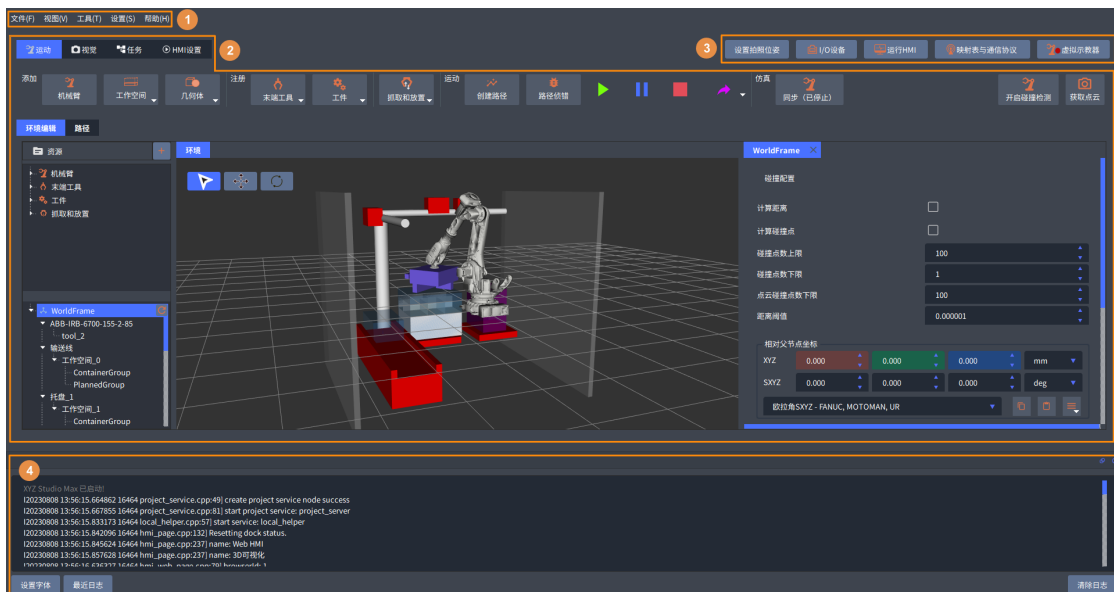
文件(F) 视图(V) 工具(T) 设置(S) 帮助(H) 1

运动 视觉 任务 HMI设置 2

3 设置拍照位姿 I/O设备 运行HMI 映射表与通信协议 虚拟示教器

添加 机械臂 工作空间 几何体 注册 末端工具 工件 抓取和放置 运动 创建路径 路径快捷 仿真 同步（已停止） 开启碰撞检测 获取点云

环境编辑 路径

资源

机械臂
末端工具
工件
抓取和放置

WorldFrame
ABB-IRB-6700-155-2-85
tool_2
输送线
工作空间_0
ContainerGroup
PlannedGroup
托盘_1
工作空间_1
ContainerGroup

环境

WorldFrame

碰撞配置

计算距离
计算碰撞点
碰撞点数上限 100
碰撞点数下限 1
点云碰撞点数下限 100
距离阈值 0.000001

相对父节点坐标
XYZ 0.000 0.000 0.000 mm
SXYZ 0.000 0.000 0.000 deg
欧拉角SXYZ - FANUC, MOTOMAN, UR

4

XYZ Studio Max 已启动!
I20230808 13:56:15.664862 16464 project_service.cpp:49] create project service node success
I20230808 13:56:15.667855 16464 project_service.cpp:81] start project service: project_server
I20230808 13:56:15.833173 16464 local_helper.cpp:57] start service: local_helper
I20230808 13:56:15.842096 16464 hmi_page.cpp:132] Resetting dock status.
I20230808 13:56:15.845624 16464 hmi_page.cpp:237] name: Web HMI
I20230808 13:56:15.857628 16464 hmi_page.cpp:237] name: 3D可视化
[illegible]

设置字体 最近日志 清除日志